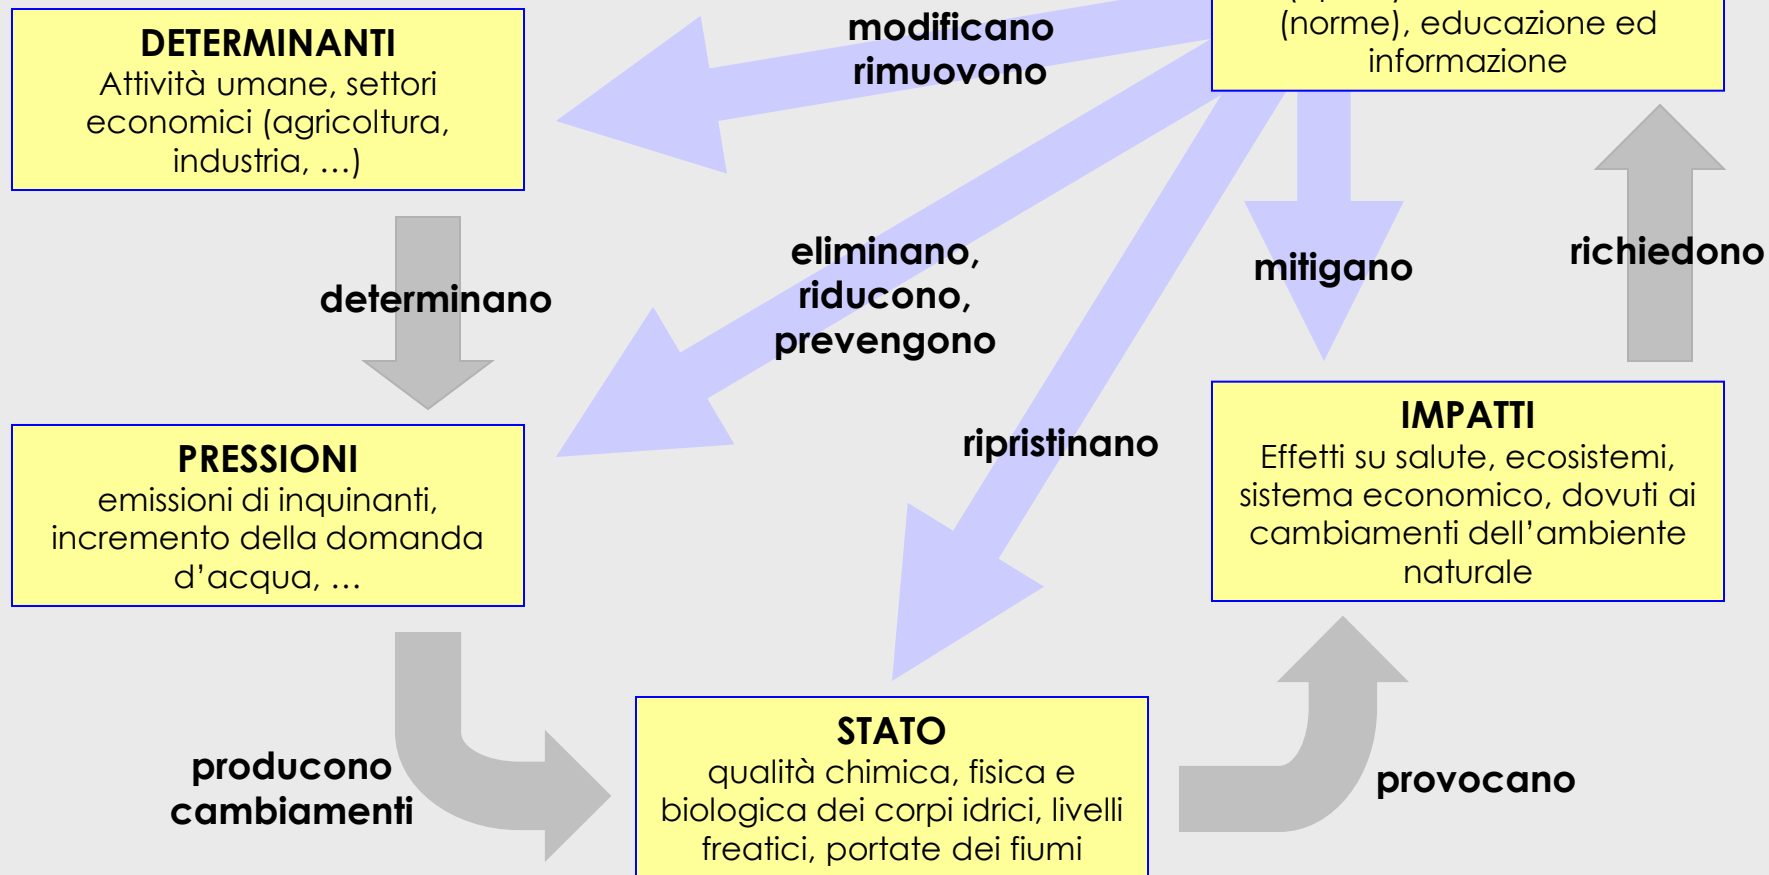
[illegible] (norme), educazione ed informazione

modificano rimuovono

DETERMINANTI
Attività umane, settori economici (agricoltura, industria, …)

determinano

eliminano, riducono, prevengono

mitigano

richiedono

ripristinano

PRESSIONI
emissioni di inquinanti, incremento della domanda d’acqua, …

IMPATTI
Effetti su salute, ecosistemi, sistema economico, dovuti ai cambiamenti dell’ambiente naturale

producono cambiamenti

STATO
qualità chimica, fisica e biologica dei corpi idrici, livelli freatici, portate dei fiumi

provocano